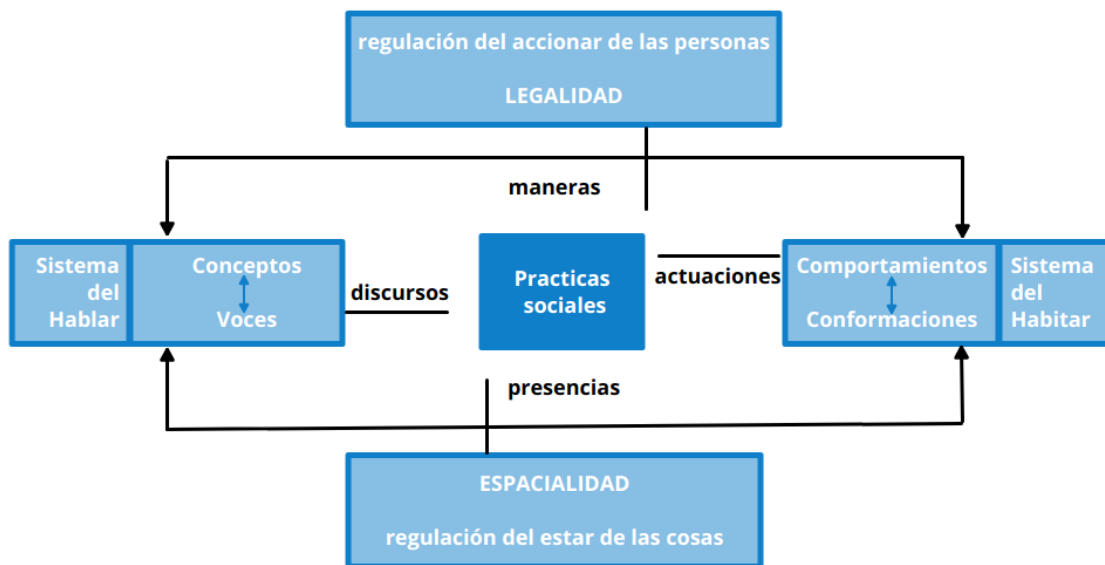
regulación del accionar de las personas

LEGALIDAD

maneras

Sistema del Hablar

Conceptos

Voces

discursos

Practicas sociales

actuaciones

Comportamientos

Conformaciones

Sistema del Habitar

presencias

ESPACIALIDAD

regulación del estar de las cosas